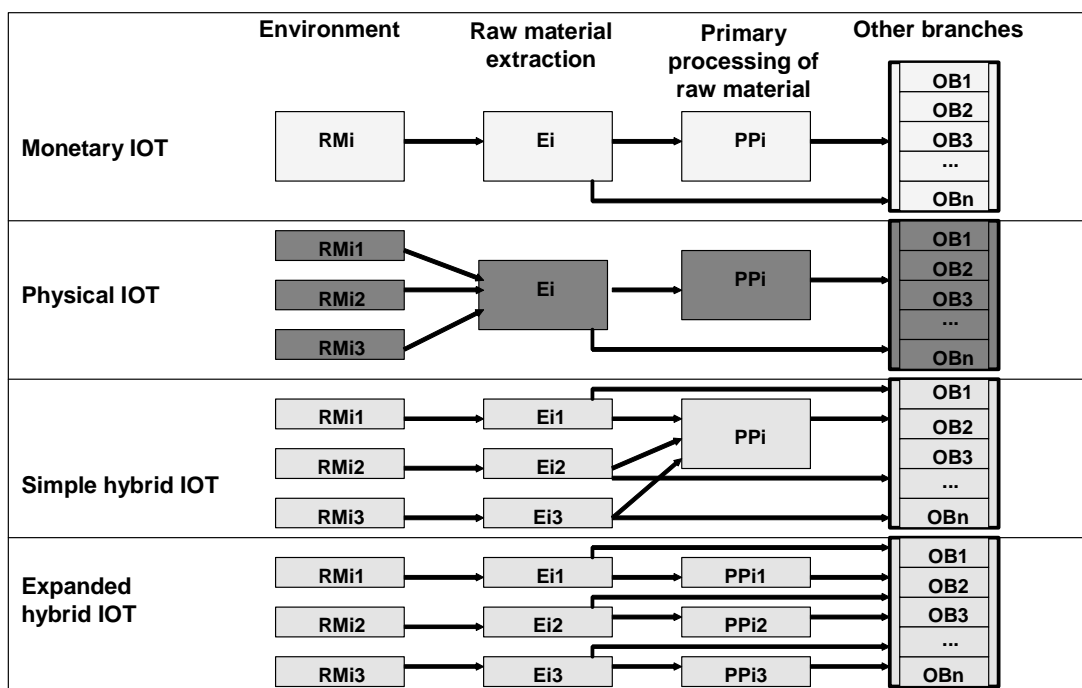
Environment

Raw material extraction

Primary processing of raw material

Other branches

Monetary IOT

RMi

Ei

PPi

OB1
OB2
OB3
...
OBn

Physical IOT

RMi1
RMi2
RMi3

Ei

PPi

OB1
OB2
OB3
...
OBn

Simple hybrid IOT

RMi1
RMi2
RMi3

Ei1
Ei2
Ei3

PPi

OB1
OB2
OB3
...
OBn

Expanded hybrid IOT

RMi1
RMi2
RMi3

Ei1
Ei2
Ei3

PPi1
PPi2
PPi3

OB1
OB2
OB3
...
OBn